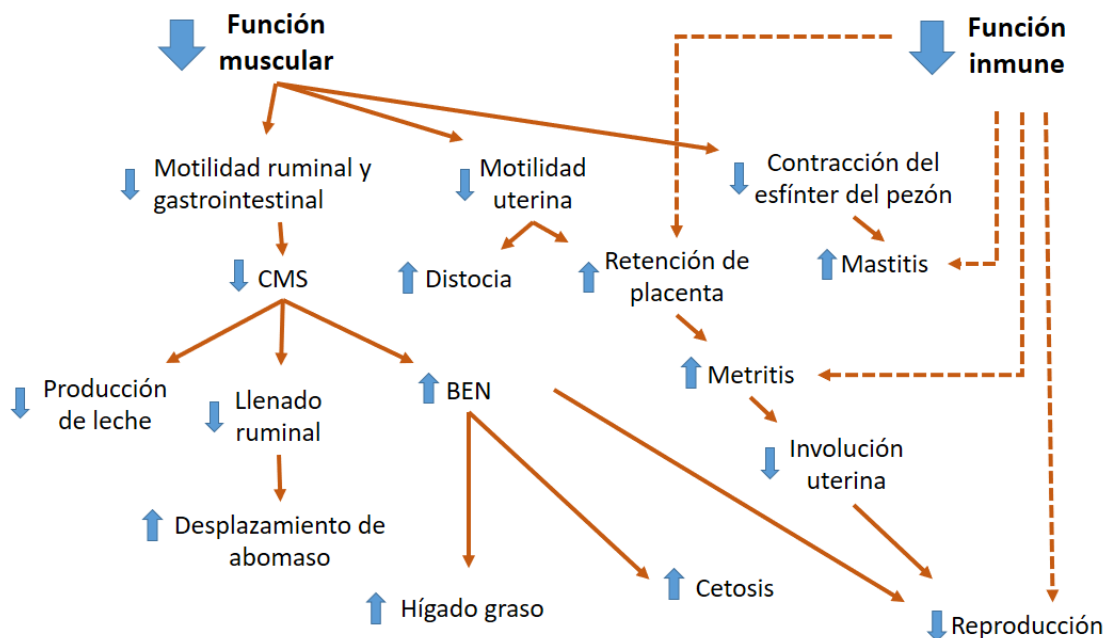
Función muscular

Función inmune

Motilidad ruminal y gastrointestinal

Motilidad uterina

Contracción del esfínter del pezón

CMS

Distocia

Retención de placenta

Mastitis

Producción de leche

Llenado ruminal

BEN

Metritis

Involución uterina

Desplazamiento de abomaso

Cetosis

Hígado graso

Reproducción